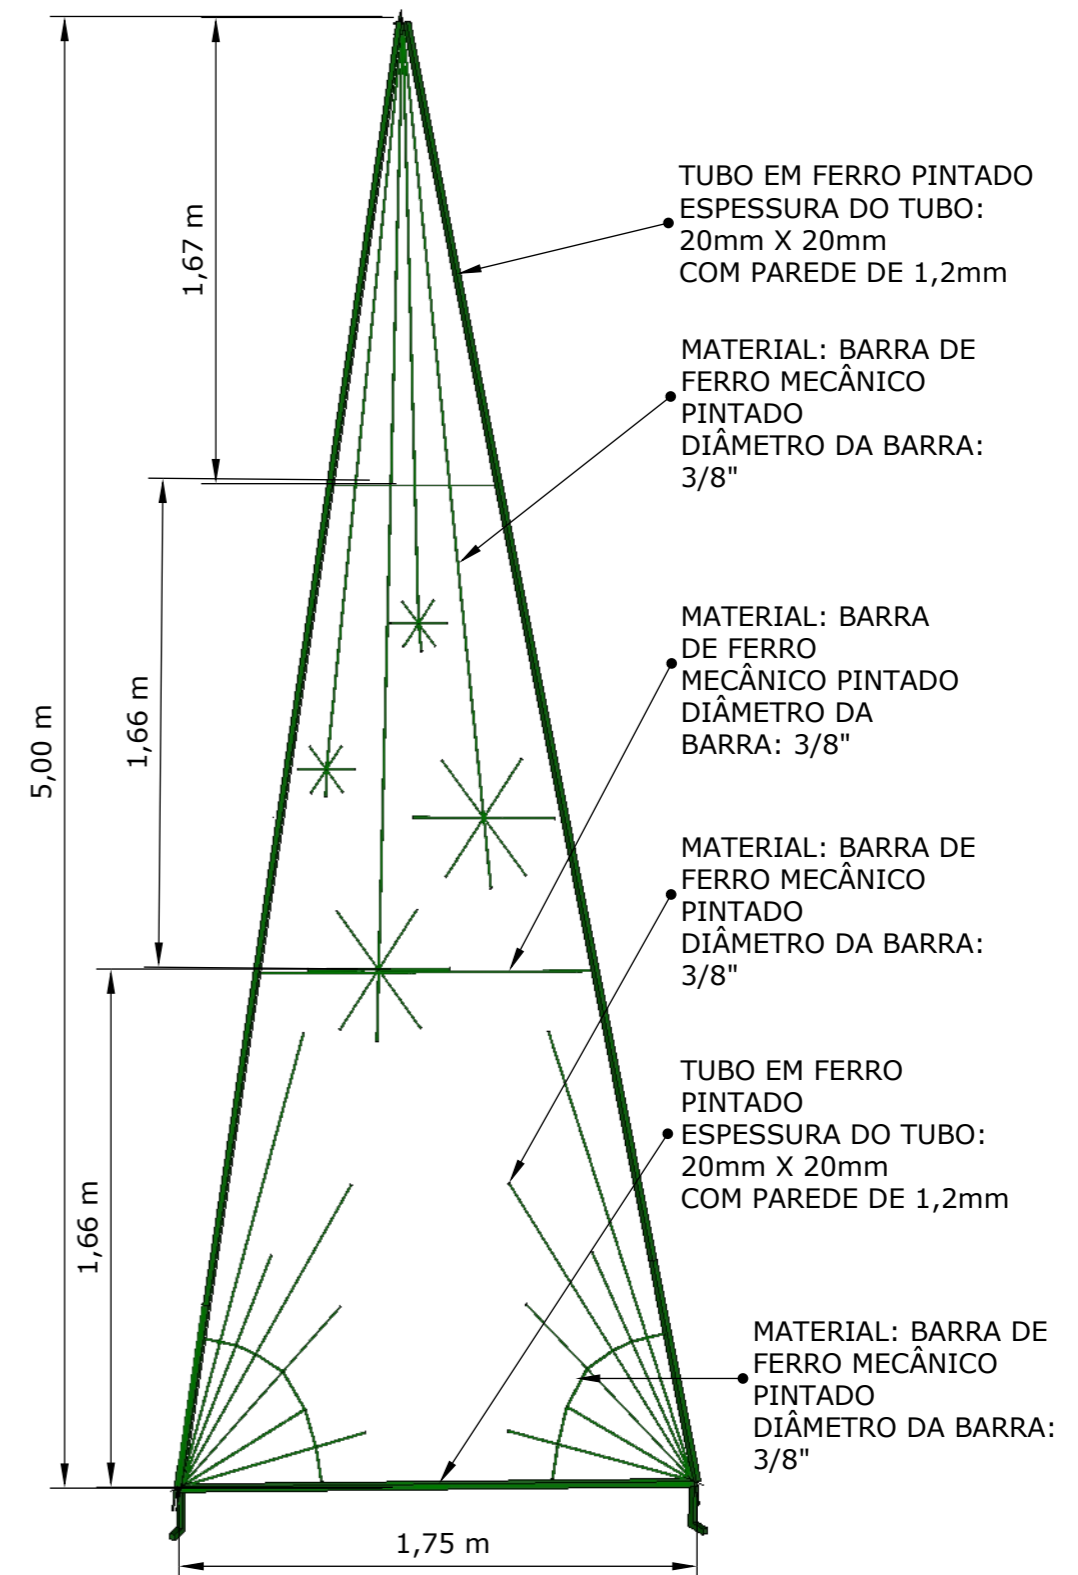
5,00 m

1,67 m

1,66 m

1,66 m

TUBO EM FERRO PINTADO
ESPESSURA DO TUBO:
20mm X 20mm
COM PAREDE DE 1,2mm

MATERIAL: BARRA DE
FERRO MECÂNICO
PINTADO
DIÂMETRO DA BARRA:
3/8"

MATERIAL: BARRA
DE FERRO
MECÂNICO PINTADO
DIÂMETRO DA
BARRA: 3/8"

MATERIAL: BARRA DE
FERRO MECÂNICO
PINTADO
DIÂMETRO DA BARRA:
3/8"

TUBO EM FERRO
PINTADO
ESPESSURA DO TUBO:
20mm X 20mm
COM PAREDE DE 1,2mm

MATERIAL: BARRA DE
FERRO MECÂNICO
PINTADO
DIÂMETRO DA BARRA:
3/8"

1,75 m